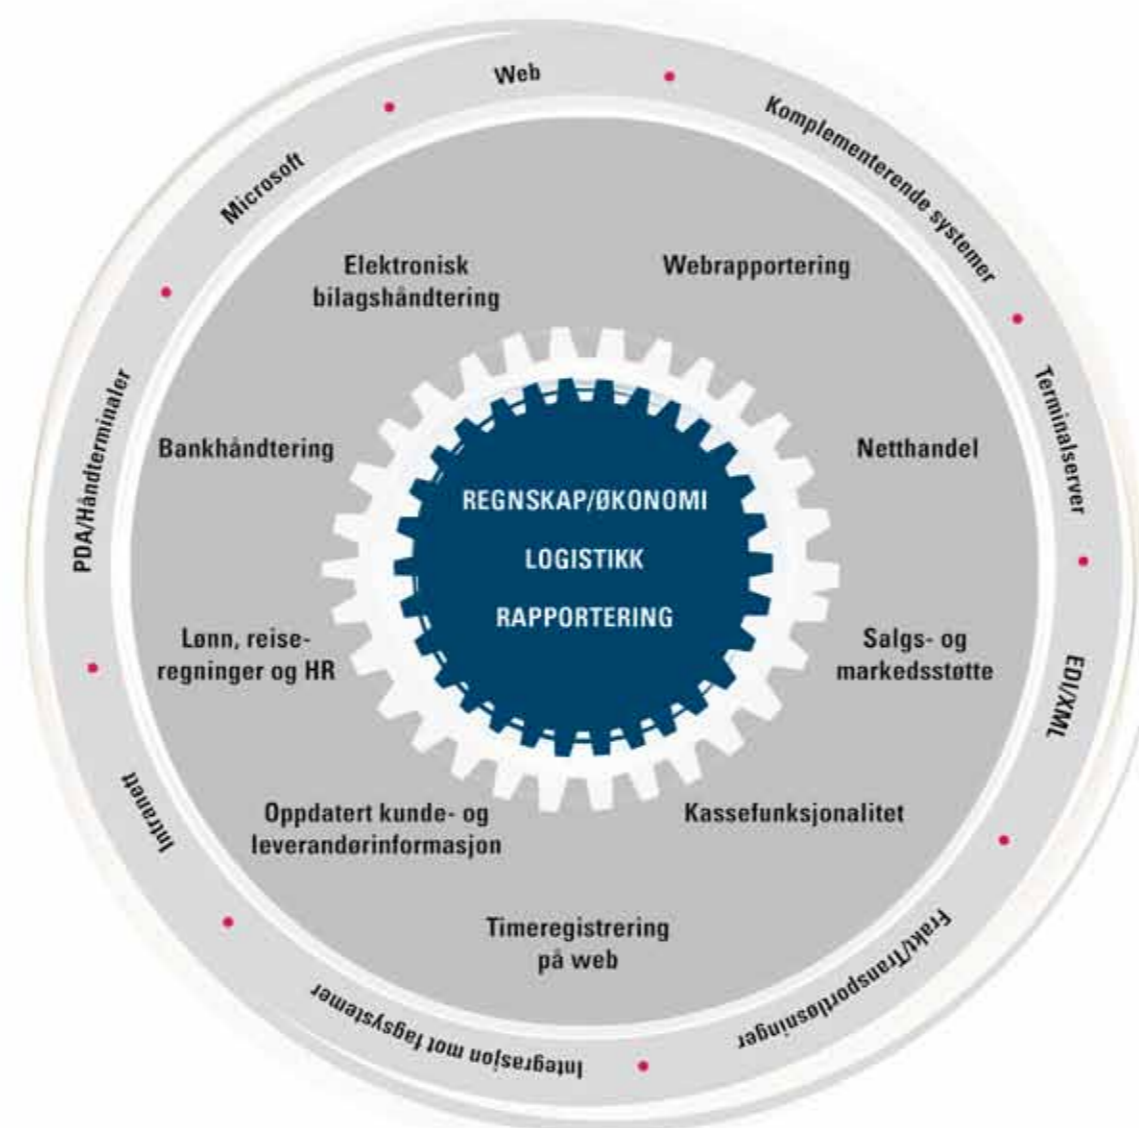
Web

Komplementerende systemer

Terminalserver

EDI/XML

Frakt/Transportløsninger

Integrasjon mot fagsystemer

Intranett

PDA/Håndterminaler

Microsoft

Elektronisk bilagshåndtering

Webrapportering

Bankhåndtering

Netthandel

REGNSKAP/ØKONOMI

LOGISTIKK

RAPPORTERING

Lønn, reiseregninger og HR

Salgs- og markedsstøtte

Oppdatert kunde- og leverandørinformasjon

Kassefunksjonalitet

Timeregistrering på web